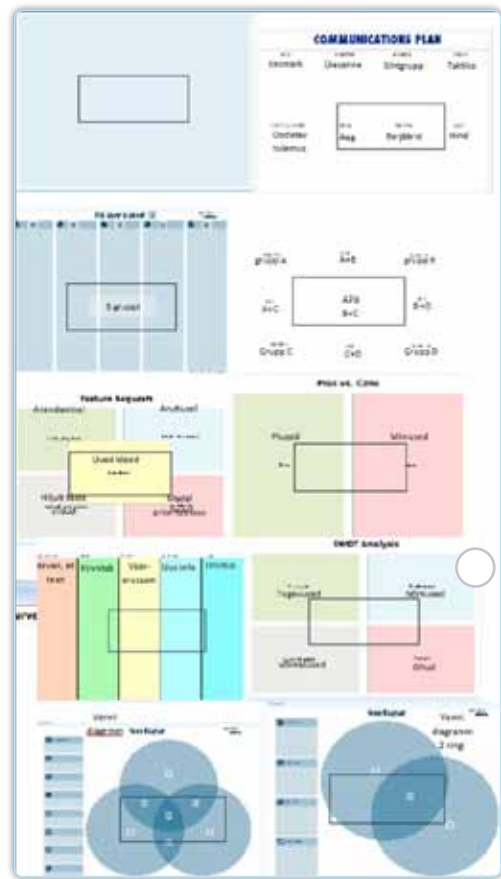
COMMUNICATIONS PLAN

Eesmärk

Ülesanne

Sihtgrupp

Taktika

Oodatav tulemus

Aeg

Eelarve

Mõõt

Tagasiside

grupp A

A+B

grupp B

A+C

A+B
B+C

B+D

Grupp C

C+D

Grupp D

Feature Requests

Arendatavad

Arutusel

Uued ideed

Hiljem

Pros vs. Cons

Plussid

Miinused

SWOT Analysis

Tugevused

Nõrkused

Võimalused

Ohud

Arvan, et teen

Kõrvalda

Väärtustan

Säilitada

Venni diagramm

Sektsioon

Venni diagramm 2 ringi

Sektsioon